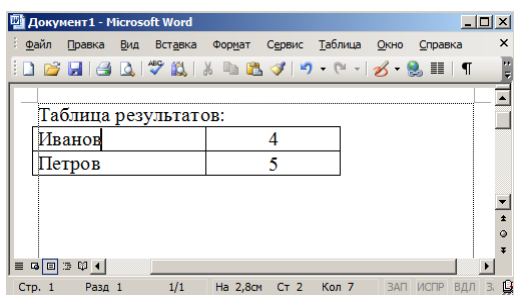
Документ1 - Microsoft Word

Файл Правка Вид Вставка Формат Сервис Таблица Окно Справка

Таблица результатов:

| Иванов | 4 |
|---|---|
| Петров | 5 |

Стр. 1 Разд 1 1/1 На 2,8см Ст 2 Кол 7 ЗАП ИСПР ВДЛ ЗА